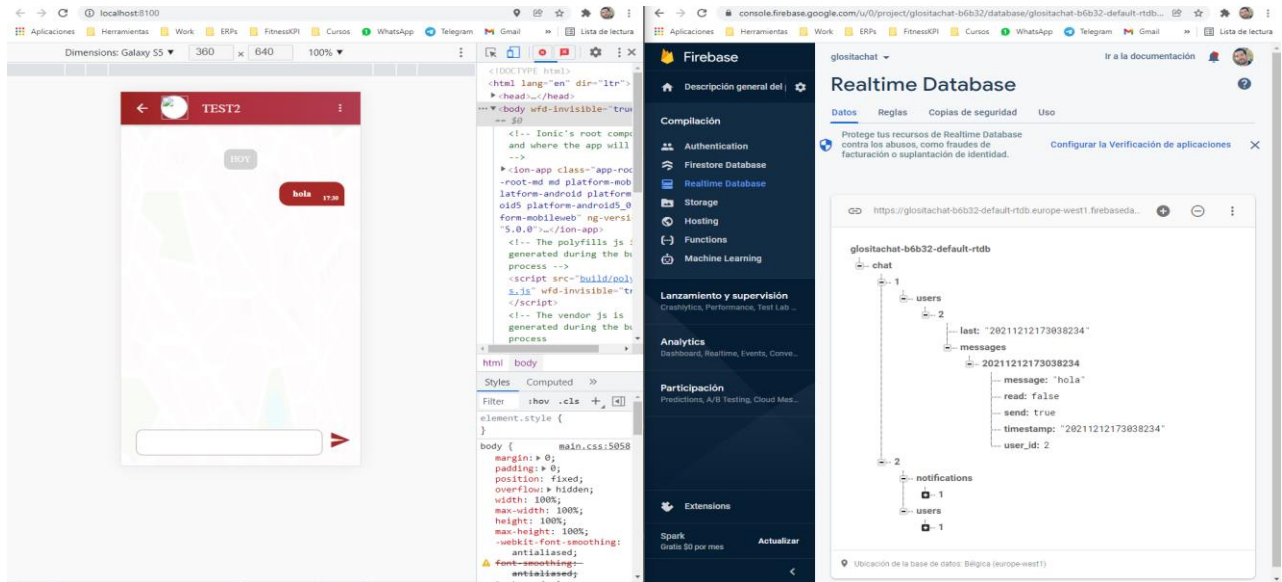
localhost:8100

Aplicaciones Herramientas Work ERPs FitnessKPI Cursos WhatsApp Telegram Gmail » Lista de lectura

Dimensions: Galaxy S5 ▼ 360 x 640 100% ▼

TEST2

HOY

hola 17:38

<!DOCTYPE html>
<html lang="en" dir="ltr">
▸ <head>…</head>
▾ <body wfd-invisible="tru
== $0
<!-- Ionic's root compo and where the app will -->
▸ <ion-app class="app-roo -root-md md platform-mob latform-android platform oid5 platform-android5_0 form-mobileweb" ng-versi "5.0.0">…</ion-app>
<!-- The polyfills js i generated during the bu process -->
<script src="build/poly s.js" wfd-invisible="tr </script>
<!-- The vendor js is generated during the bu process

html body

Styles Computed »

Filter :hov .cls +

element.style {
}
body { main.css:5058
margin: ▸ 0;
padding: ▸ 0;
position: fixed;
overflow: ▸ hidden;
width: 100%;
max-width: 100%;
height: 100%;
max-height: 100%;
-webkit-font-smoothing: antialiased;
font-smoothing: antialiased;

console.firebase.google.com/u/0/project/glositachat-b6b32/database/glositachat-b6b32-default-rtdb...

Aplicaciones Herramientas Work ERPs FitnessKPI Cursos WhatsApp Telegram Gmail » Lista de lectura

Firebase

Descripción general del

Compilación

Authentication
Firestore Database
Realtime Database
Storage
Hosting
Functions
Machine Learning

Lanzamiento y supervisión
Crashlytics, Performance, Test Lab ...

Analytics
Dashboard, Realtime, Events, Conve...

Participación
Predictions, A/B Testing, Cloud Mes...

Extensions

Spark
Gratis $0 por mes
Actualizar

glositachat ▾
Ir a la documentación

Realtime Database

Datos Reglas Copias de seguridad Uso

Protege tus recursos de Realtime Database contra los abusos, como fraudes de facturación o suplantación de identidad.
Configurar la Verificación de aplicaciones

https://glositachat-b6b32-default-rtdb.europe-west1.firebaseda...

glositachat-b6b32-default-rtdb
chat
1
users
2
last: "20211212173038234"
messages
20211212173038234
message: "hola"
read: false
send: true
timestamp: "20211212173038234"
user_id: 2
2
notifications
1
users
1

Ubicación de la base de datos: Bélgica (europe-west1)